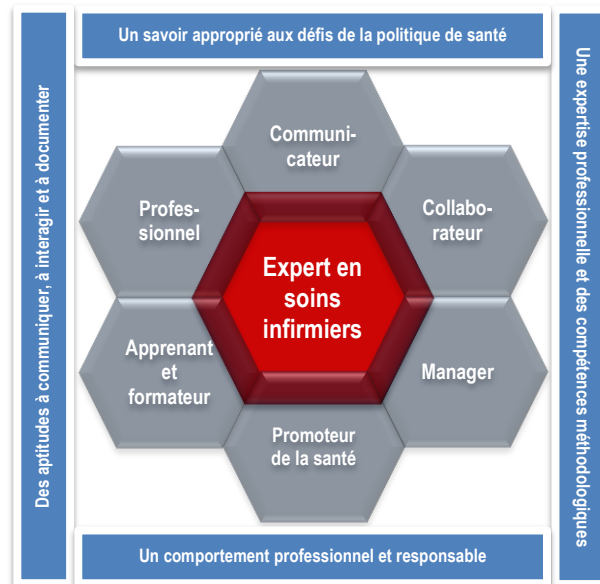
Un savoir approprié aux défis de la politique de santé

Des aptitudes à communiquer, à interagir et à documenter

Une expertise professionnelle et des compétences méthodologiques

Communicateur

Professionnel

Collaborateur

Expert en soins infirmiers

Apprenant et formateur

Manager

Promoteur de la santé

Un comportement professionnel et responsable